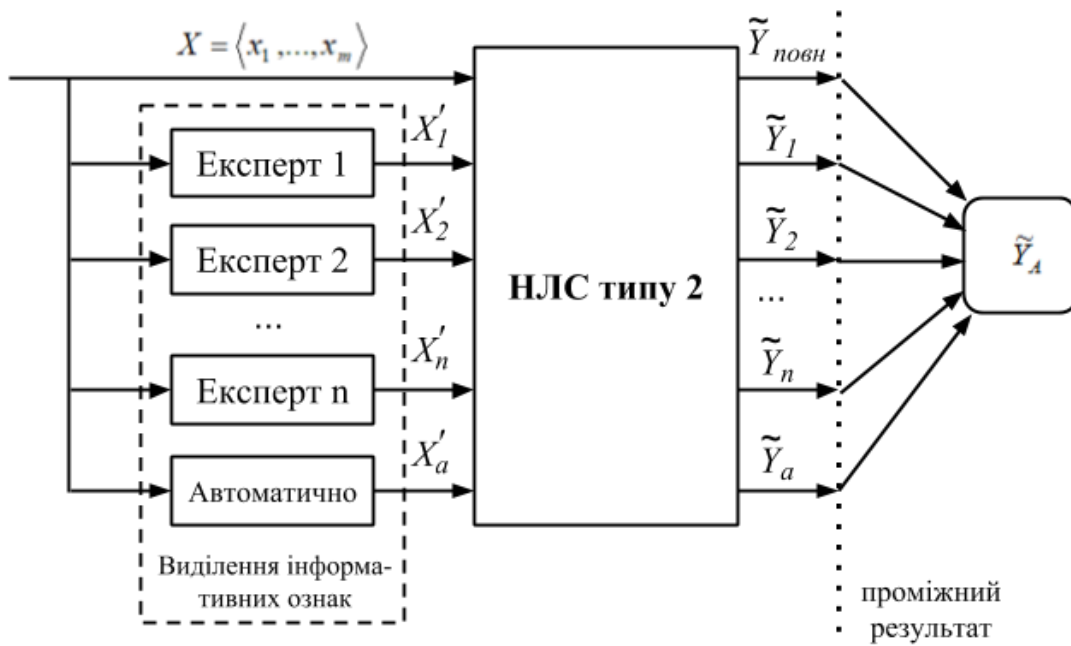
$X = \langle x_1, ..., x_m \rangle$

Експерт 1

Експерт 2

...

Експерт n

Автоматично

Виділення інформативних ознак

$X'_1$

$X'_2$

$X'_n$

$X'_a$

НЛС типу 2

$\widetilde{Y}_{повн}$

$\widetilde{Y}_1$

$\widetilde{Y}_2$

...

$\widetilde{Y}_n$

$\widetilde{Y}_a$

$\widetilde{Y}_A$

проміжний результат